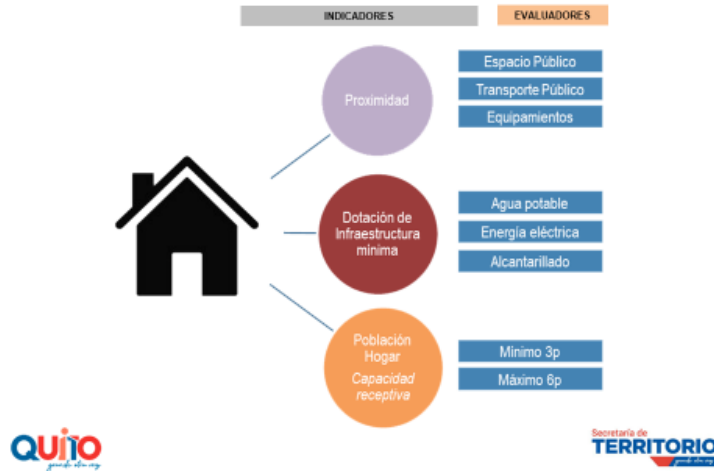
INDICADORES

EVALUADORES

Proximidad

Espacio Público

Transporte Público

Equipamientos

Dotación de Infraestructura mínima

Agua potable

Energía eléctrica

Alcantarillado

Población Hogar

*Capacidad receptiva*

Mínimo 3p

Máximo 6p

QUITO

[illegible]

Secretaría de TERRITORIO

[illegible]